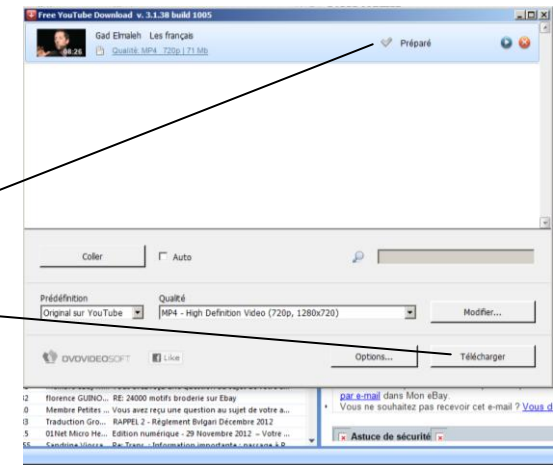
Free YouTube Download v. 3.1.38 build 1005

Gad Elmaleh Les français
06:26 Qualité: MP4 720p | 71 Mb
Préparé

Coller
Auto

Prédéfinition
Original sur YouTube
Qualité
MP4 - High Definition Video (720p, 1280x720)
Modifier...

DVDVIDEOSOFT
Like
Options...
Télécharger

florence GUINO... RE: 24000 motifs broderie sur Ebay
Membre Petites ... Vous avez reçu une question au sujet de votre a...
Traduction Gro... RAPPEL 2 - Règlement Bvlgari Décembre 2012
01Net Micro He... Edition numérique - 29 Novembre 2012 – Votre ...

par e-mail dans Mon eBay.
Vous ne souhaitez pas recevoir cet e-mail ? Vous d

Astuce de sécurité